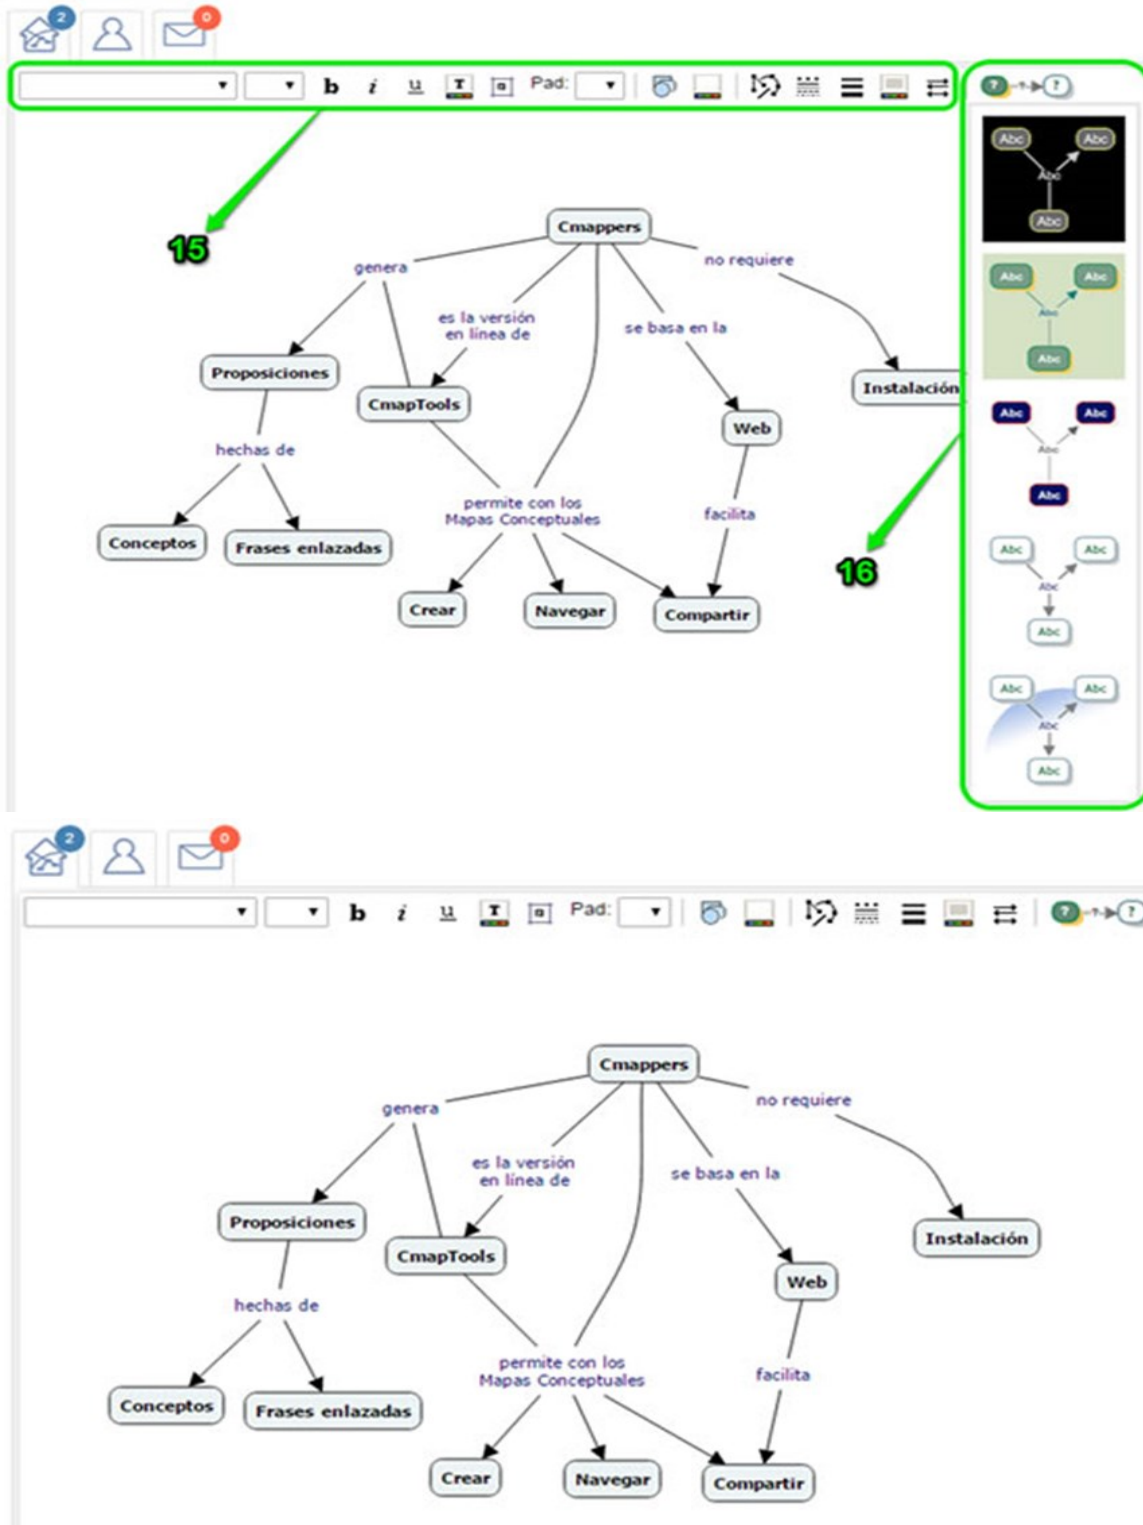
2 0

b i u Pad:

15

Cmappers
genera
no requiere
es la versión en línea de
se basa en la
Proposiciones
CmapTools
Instalación
Web
hechas de
permite con los Mapas Conceptuales
facilita
Conceptos
Frases enlazadas
Crear
Navegar
Compartir

16

Abc Abc Abc Abc
Abc Abc Abc Abc
Abc Abc Abc Abc
Abc Abc Abc Abc
Abc Abc Abc Abc

2 0

b i u Pad:

Cmappers
genera
no requiere
es la versión en línea de
se basa en la
Proposiciones
CmapTools
Instalación
Web
hechas de
permite con los Mapas Conceptuales
facilita
Conceptos
Frases enlazadas
Crear
Navegar
Compartir